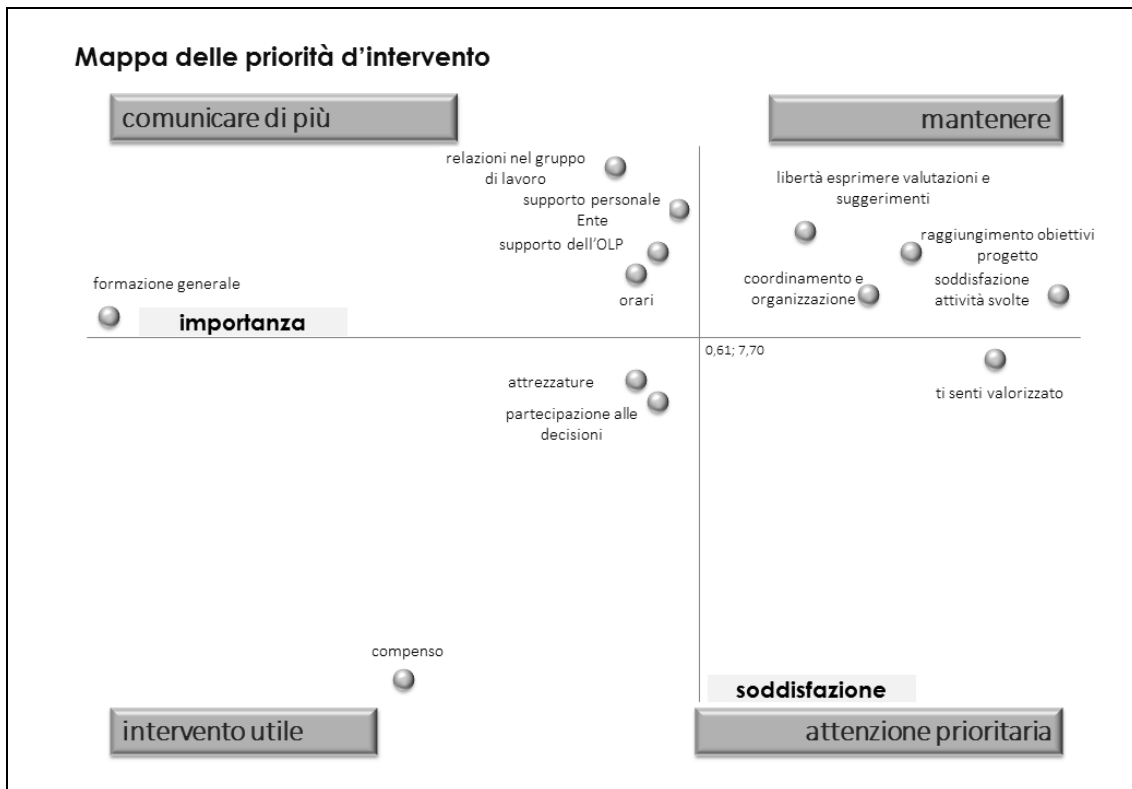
Mappa delle priorità d'intervento

comunicare di più

mantenere

relazioni nel gruppo di lavoro

supporto personale Ente

supporto dell'OLP

orari

formazione generale

importanza

libertà esprimere valutazioni e suggerimenti

raggiungimento obiettivi progetto

coordinamento e organizzazione

soddisfazione attività svolte

0,61; 7,70

ti senti valorizzato

attrezzature

partecipazione alle decisioni

compenso

soddisfazione

intervento utile

attenzione prioritaria